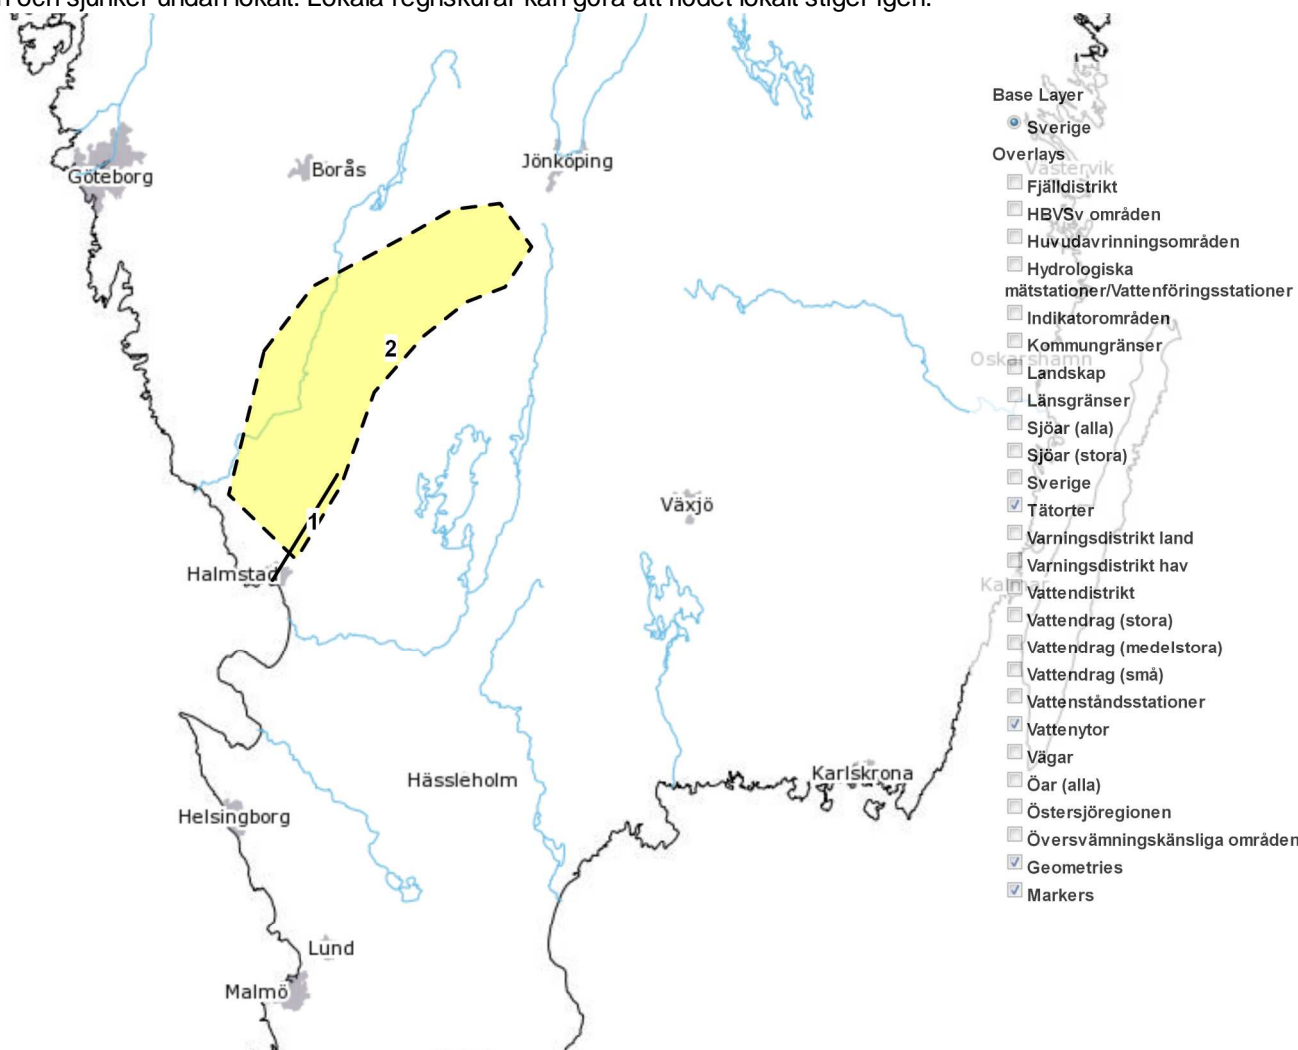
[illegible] och sjunker undan lokalt. Lokala regnskurar kan göra att flödet lokalt stiger igen.

Göteborg
Borås
Jönköping
2
1
Halmstad
Växjö
Hässleholm
Karlskrona
Helsingborg
Lund
Malmö
Västervik
Oskarshamn
Kalmar

Base Layer
Sverige
Overlays
Fjälldistrikt
HBVSv områden
Huvudavrinningsområden
Hydrologiska mätstationer/Vattenföringsstationer
Indikatorområden
Kommungränser
Landskap
Länsgränser
Sjöar (alla)
Sjöar (stora)
Sverige
Tätorter
Varningsdistrikt land
Varningsdistrikt hav
Vattendistrikt
Vattendrag (stora)
Vattendrag (medelstora)
Vattendrag (små)
Vattenståndsstationer
Vattenytor
Vägar
Öar (alla)
Östersjöregionen
Översvämningskänsliga områden
Geometries
Markers